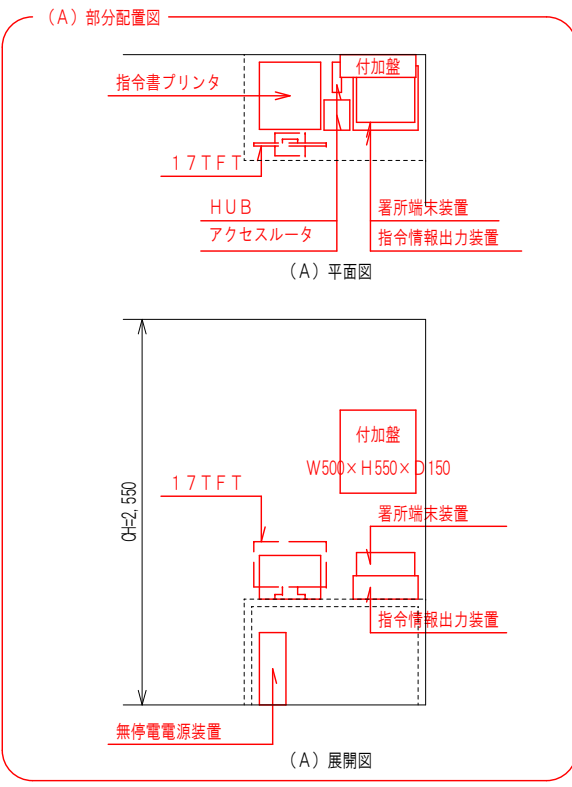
（A）部分配置図

付加盤

指令書プリンタ

17TFT

HUB

アクセスルータ

署所端末装置

指令情報出力装置

（A）平面図

CH=2,550

付加盤

W500×H550×D150

17TFT

署所端末装置

指令情報出力装置

無停電電源装置

（A）展開図